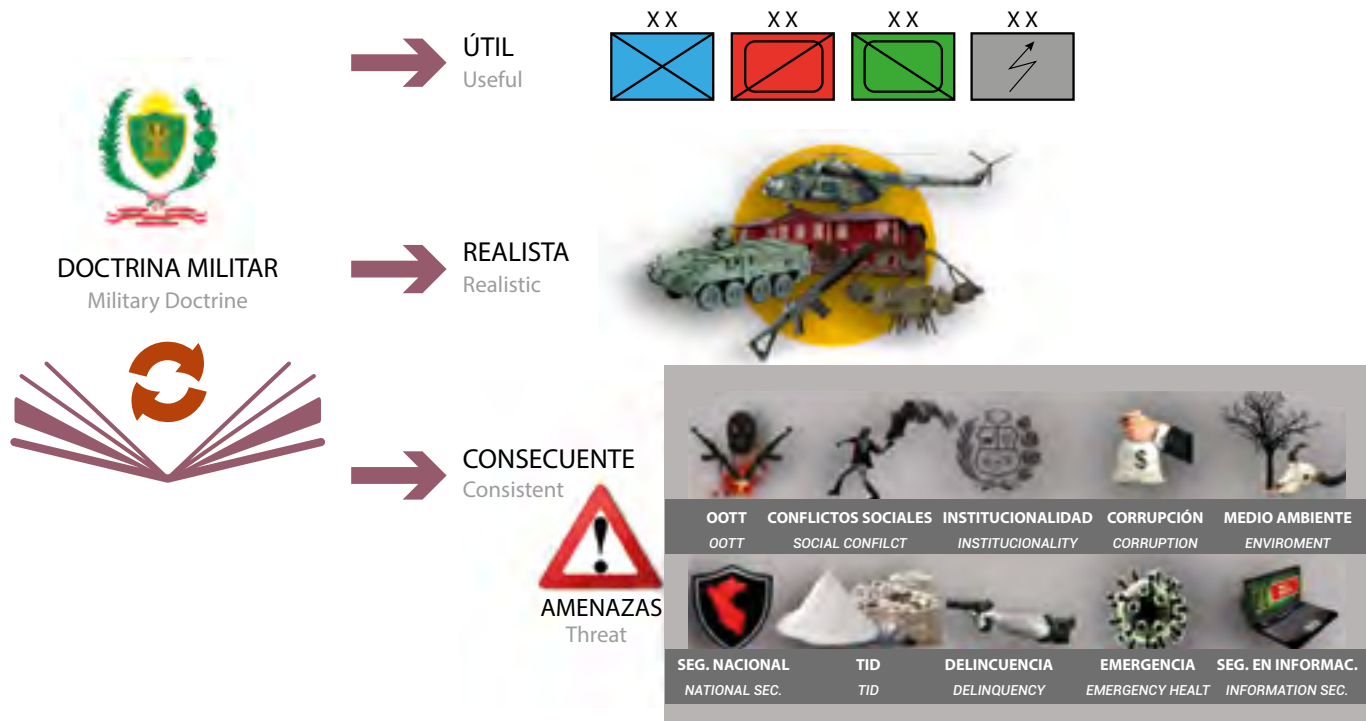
DOCTRINA MILITAR
Military Doctrine

ÚTIL
Useful

XX XX XX XX

REALISTA
Realistic

CONSECUENTE
Consistent

AMENAZAS
Threat

OOTT
OOTT

CONFLICTOS SOCIALES
SOCIAL CONFILCT

INSTITUCIONALIDAD
INSTITUCIONALITY

CORRUPCIÓN
CORRUPTION

MEDIO AMBIENTE
ENVIROMENT

SEG. NACIONAL
NATIONAL SEC.

TID
TID

DELINCUENCIA
DELINQUENCY

EMERGENCIA
EMERGENCY HEALT

SEG. EN INFORMAC.
INFORMATION SEC.